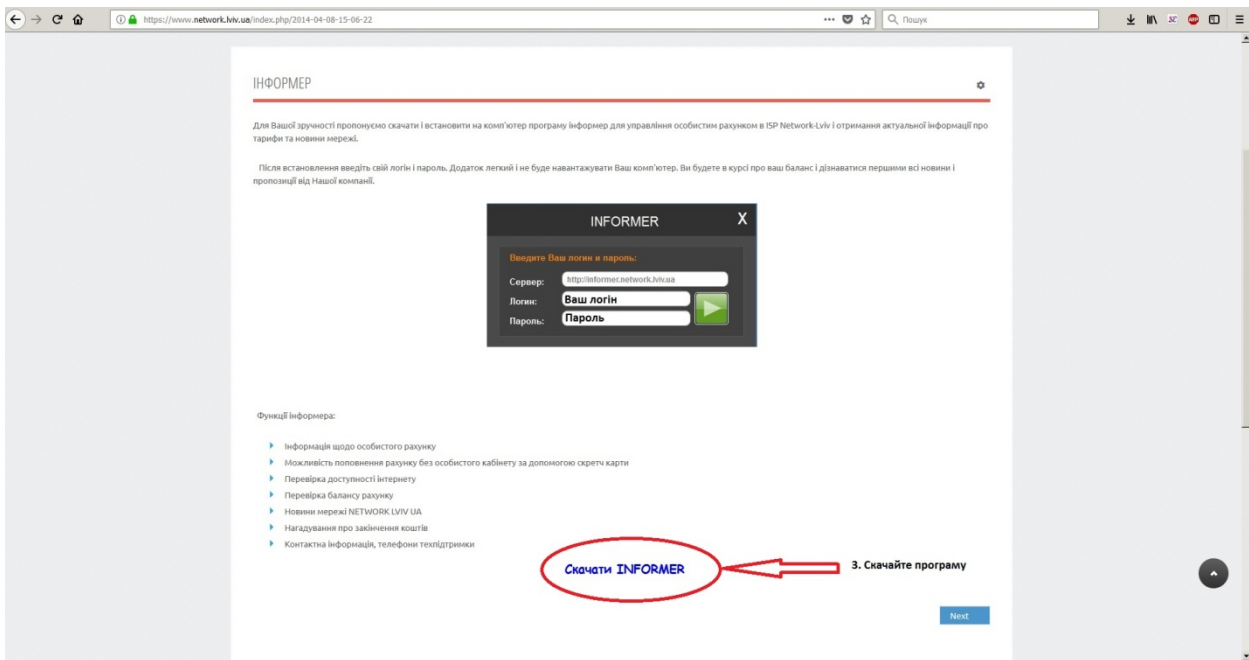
https://www.network.lviv.ua/index.php/2014-04-08-15-06-22

Пошук

ІНФОРМЕР

Для Вашої зручності пропонуємо скачати і встановити на комп'ютер програму інформер для управління особистим рахунком в ISP Network-Lviv і отримання актуальної інформації про тарифи та новини мережі.

Після встановлення введіть свій логін і пароль. Додаток легкий і не буде навантажувати Ваш комп'ютер. Ви будете в курсі про ваш баланс і дізнаватися першими всі новини і пропозиції від Нашої компанії.

INFORMER

X

Введите Ваш логин и пароль:

Сервер: http://informer.network.lviv.ua

Логин: Ваш логін

Пароль: Пароль

Функції інформера:

- Інформація щодо особистого рахунку
- Можливість поповнення рахунку без особистого кабінету за допомогою скретч карти
- Перевірка доступності інтернету
- Перевірка балансу рахунку
- Новини мережі NETWORK LVIV UA
- Нагадування про закінчення коштів
- Контактна інформація, телефони техпідтримки

Скачати INFORMER

3. Скачайте програму

Next